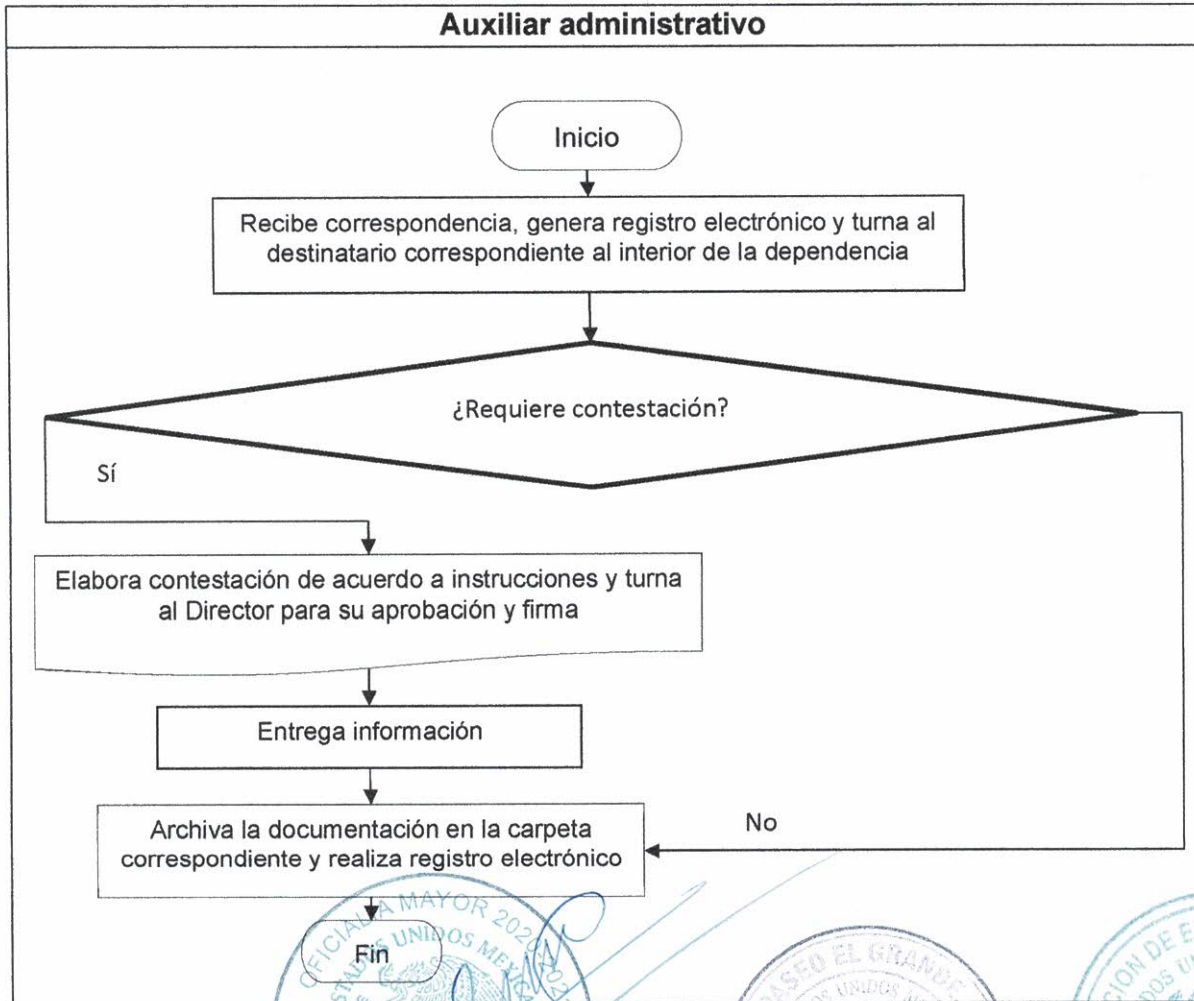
Auxiliar administrativo

Inicio

Recibe correspondencia, genera registro electrónico y turna al destinatario correspondiente al interior de la dependencia

¿Requiere contestación?

Sí

Elabora contestación de acuerdo a instrucciones y turna al Director para su aprobación y firma

Entrega información

No

Archiva la documentación en la carpeta correspondiente y realiza registro electrónico

Fin

OFICIALIA MAYOR 202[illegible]
ESTADOS UNIDOS MEXICANOS

PASEO EL GRANDE
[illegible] UNIDOS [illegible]

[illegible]CION DE E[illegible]
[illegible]OS U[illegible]